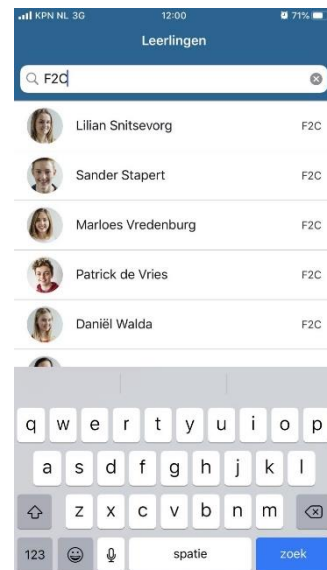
KPN NL 3G 12:00 71%
Leerlingen
F2C
Lilian Snitsevorg F2C
Sander Stapert F2C
Marloes Vredenburg F2C
Patrick de Vries F2C
Daniël Walda F2C
q w e r t y u i o p
a s d f g h j k l
z x c v b n m
123 spatie zoek